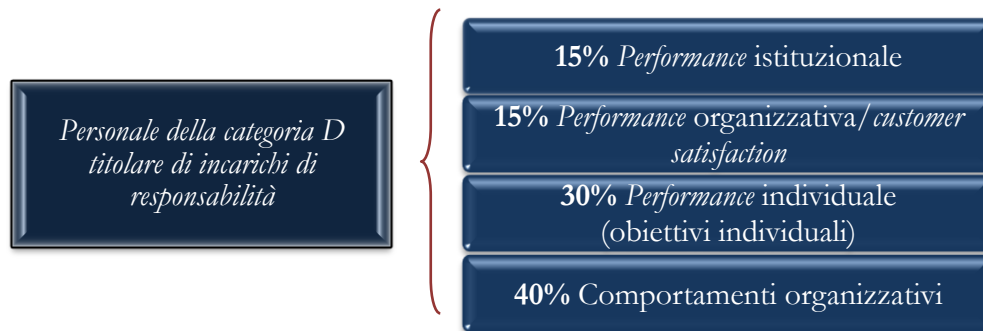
Personale della categoria D titolare di incarichi di responsabilità

15% Performance istituzionale

15% Performance organizzativa/customer satisfaction

30% Performance individuale (obiettivi individuali)

40% Comportamenti organizzativi